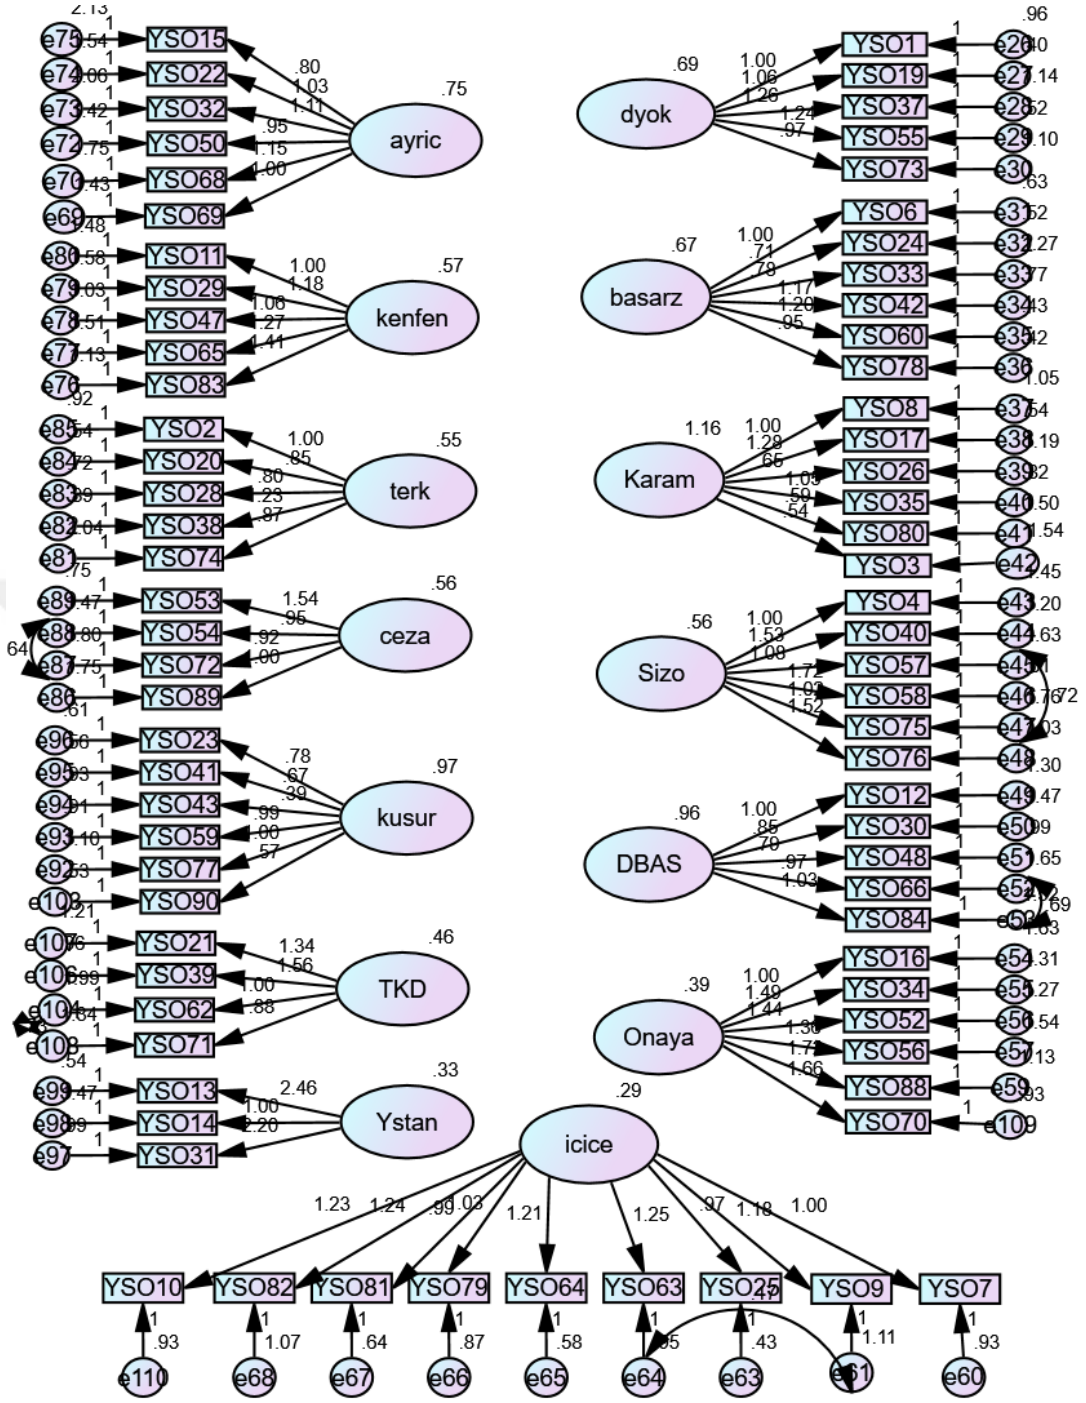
2.13
e75 1 .54 YSO15
e74 1 .00 YSO22
e73 1 .42 YSO32
e72 1 .75 YSO50
e70 1 .43 YSO68
e69 1 .48 YSO69
.80
1.03
1.11
.95
1.15
1.00
ayric .75

e80 1 .58 YSO11
e79 1 .03 YSO29
e78 1 .51 YSO47
e77 1 .13 YSO65
e76 1 YSO83
1.00
1.18
1.06
.27
1.41
kenfen .57

.92
e85 1 .54 YSO2
e84 1 .72 YSO20
e83 1 .39 YSO28
e82 1 .04 YSO38
e81 1 YSO74
1.00
.85
.80
.23
.87
terk .55

.75
e89 1 .47 YSO53
e88 1 .80 YSO54
64
e87 1 .75 YSO72
e86 1 YSO89
1.54
.95
.92
.00
ceza .56

.61
e96 1 .56 YSO23
e95 1 .03 YSO41
e94 1 .91 YSO43
e93 1 .10 YSO59
e92 1 .53 YSO77
e108 1 YSO90
.78
.67
.39
.99
.00
.57
kusur .97

1.21
e107 1 .76 YSO21
e106 1 .99 YSO39
e104 1 .64 YSO62
e103 1 YSO71
1.34
1.56
1.00
.88
TKD .46

.54
e99 1 .47 YSO13
e98 1 .89 YSO14
e97 1 YSO31
2.46
1.00
2.20
Ystan .33

dyok .69
1.00
1.06
1.26
1.24
.97
YSO1 1 e26 .96 .40
YSO19 1 e27 1.14
YSO37 1 e28 .52
YSO55 1 e29 1.10
YSO73 1 e30 .63

basarz .67
1.00
.71
.78
1.17
1.20
.95
YSO6 1 e31 .52
YSO24 1 e32 1.27
YSO33 1 e33 .77
YSO42 1 e34 .43
YSO60 1 e35 .42
YSO78 1 e36 1.05

Karam 1.16
1.00
1.28
.65
1.03
.59
.54
YSO8 1 e37 .54
YSO17 1 e38 1.19
YSO26 1 e39 .82
YSO35 1 e40 1.50
YSO80 1 e41 1.54
YSO3 1 e42 .45

Sizo .56
1.00
1.53
1.08
1.72
1.09
1.52
YSO4 1 e43 1.20
YSO40 1 e44 1.63
YSO57 1 e45 .61
YSO58 1 e46 .76 .72
YSO75 1 e47 1.03
YSO76 1 e48 1.30

DBAS .96
1.00
.85
.70
.97
1.03
YSO12 1 e49 1.47
YSO30 1 e50 .99
YSO48 1 e51 1.65
YSO66 1 e52 1.12 .69
YSO84 1 e53 1.63

Onaya .39
1.00
1.49
1.44
1.38
1.72
1.66
YSO16 1 e54 1.31
YSO34 1 e55 1.27
YSO52 1 e56 1.54
YSO56 1 e57 1.13
YSO88 1 e59 .93
YSO70 1 e109

icice .29
1.23 1.24 .99 1.03 1.21 1.25 .97 1.18 1.00
YSO10 YSO82 YSO81 YSO79 YSO64 YSO63 YSO25 YSO9 YSO7
1 .93 e110
1 1.07 e68
1 .64 e67
1 .87 e66
1 .58 e65
1 .95 e64
1 .47 .43 e63
1 1.11 e61
1 .93 e60